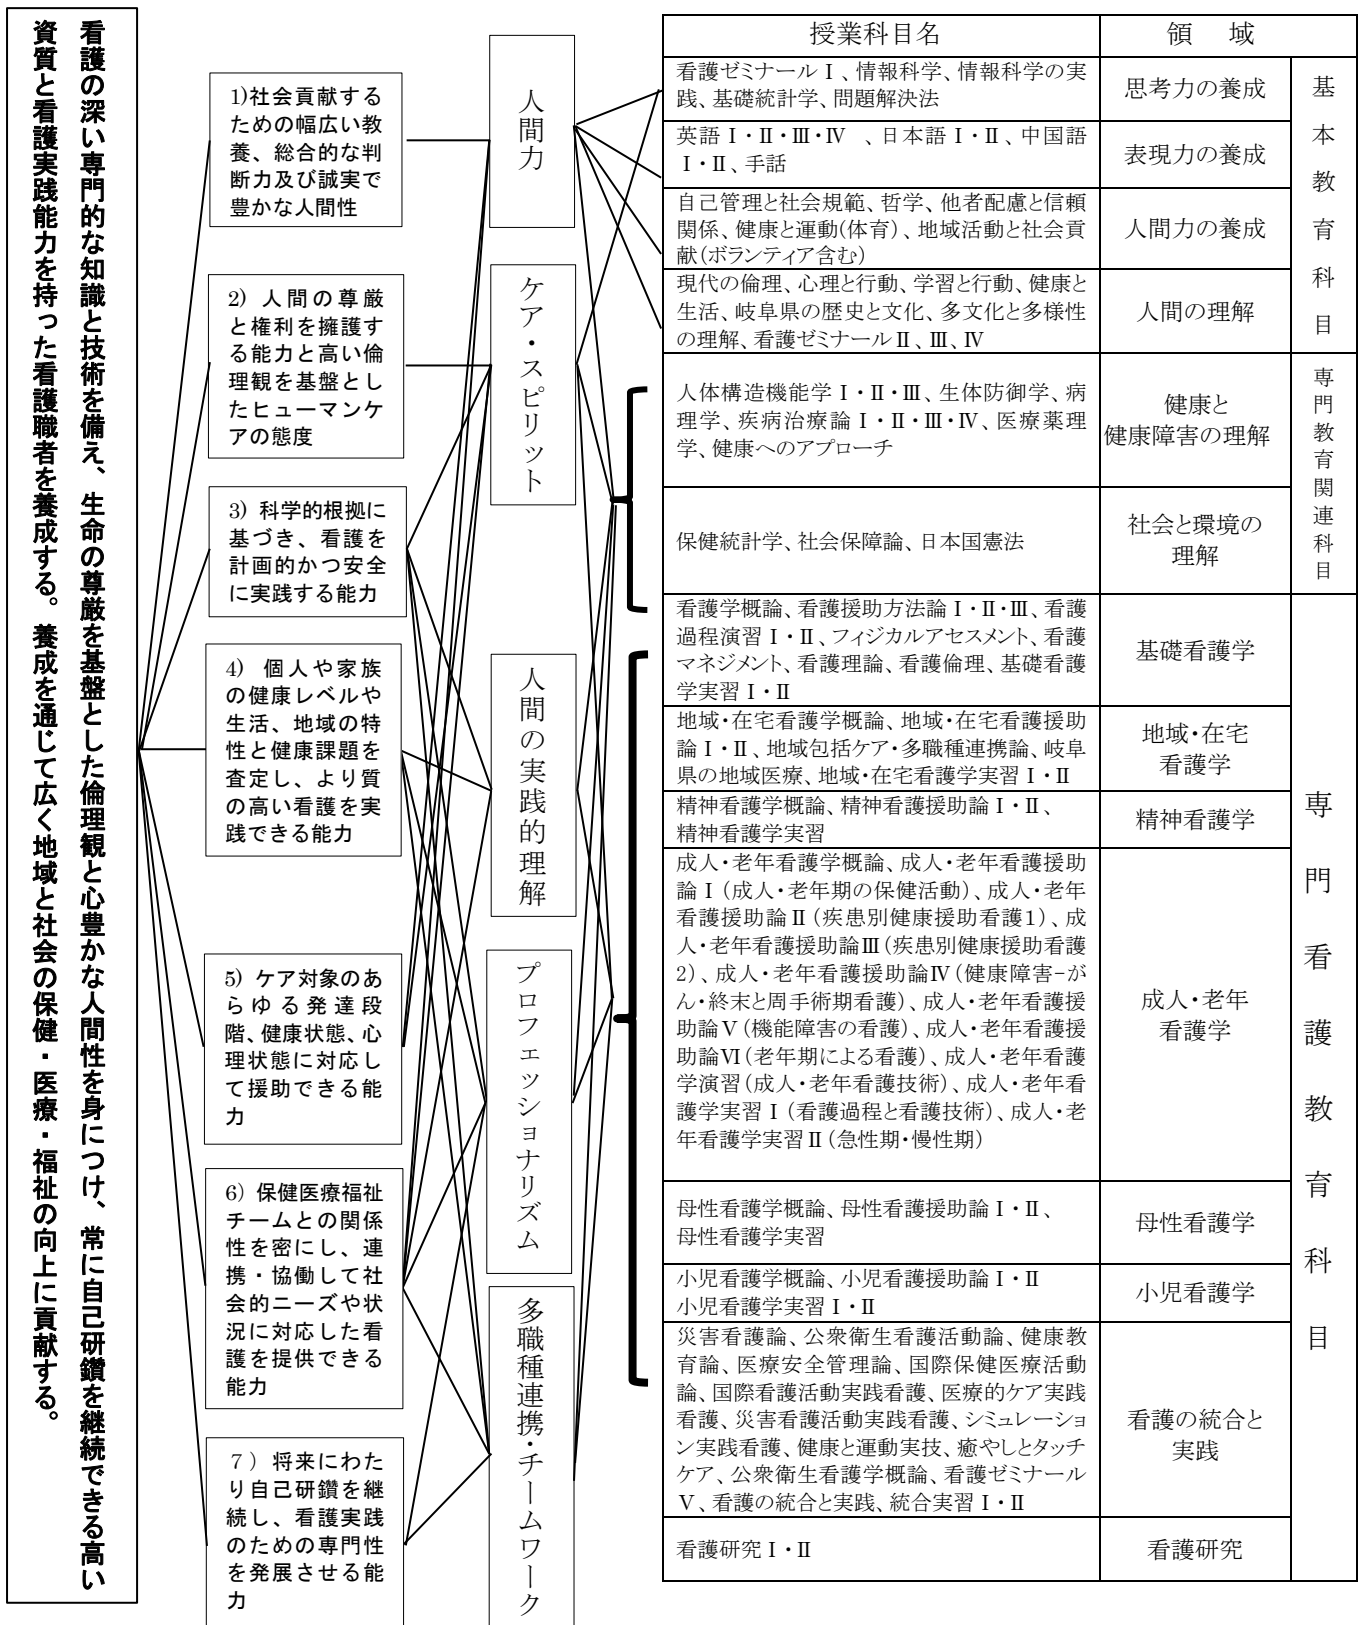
看護の深い専門的な知識と技術を備え、生命の尊厳を基盤とした倫理観と心豊かな人間性を身につけ、常に自己研鑽を継続できる高い資質と看護実践能力を持った看護職者を養成する。養成を通じて広く地域と社会の保健・医療・福祉の向上に貢献する。

1)社会貢献するための幅広い教養、総合的な判断力及び誠実で豊かな人間性

2) 人間の尊厳と権利を擁護する能力と高い倫理観を基盤としたヒューマンケアの態度

3) 科学的根拠に基づき、看護を計画的かつ安全に実践する能力

4) 個人や家族の健康レベルや生活、地域の特性と健康課題を査定し、より質の高い看護を実践できる能力

5) ケア対象のあらゆる発達段階、健康状態、心理状態に対応して援助できる能力

6) 保健医療福祉チームとの関係性を密にし、連携・協働して社会的ニーズや状況に対応した看護を提供できる能力

7) 将来にわたり自己研鑽を継続し、看護実践のための専門性を発展させる能力

人間力

ケア・スピリット

人間の実践的理解

プロフェッショナリズム

多職種連携・チームワーク

| 授業科目名 | 領域 | |
|---|---|---|
| 看護ゼミナールⅠ、情報科学、情報科学の実践、基礎統計学、問題解決法 | 思考力の養成 | 基本教育科目 |
| 英語Ⅰ・Ⅱ・Ⅲ・Ⅳ 、日本語Ⅰ・Ⅱ、中国語Ⅰ・Ⅱ、手話 | 表現力の養成 | |
| 自己管理と社会規範、哲学、他者配慮と信頼関係、健康と運動(体育)、地域活動と社会貢献(ボランティア含む) | 人間力の養成 | |
| 現代の倫理、心理と行動、学習と行動、健康と生活、岐阜県の歴史と文化、多文化と多様性の理解、看護ゼミナールⅡ、Ⅲ、Ⅳ | 人間の理解 | |
| 人体構造機能学Ⅰ・Ⅱ・Ⅲ、生体防御学、病理学、疾病治療論Ⅰ・Ⅱ・Ⅲ・Ⅳ、医療薬理学、健康へのアプローチ | 健康と健康障害の理解 | 専門教育関連科目 |
| 保健統計学、社会保障論、日本国憲法 | 社会と環境の理解 | |
| 看護学概論、看護援助方法論Ⅰ・Ⅱ・Ⅲ、看護過程演習Ⅰ・Ⅱ、フィジカルアセスメント、看護マネジメント、看護理論、看護倫理、基礎看護学実習Ⅰ・Ⅱ | 基礎看護学 | 専門看護教育科目 |
| 地域・在宅看護学概論、地域・在宅看護援助論Ⅰ・Ⅱ、地域包括ケア・多職種連携論、岐阜県の地域医療、地域・在宅看護学実習Ⅰ・Ⅱ | 地域・在宅看護学 | |
| 精神看護学概論、精神看護援助論Ⅰ・Ⅱ、精神看護学実習 | 精神看護学 | |
| 成人・老年看護学概論、成人・老年看護援助論Ⅰ(成人・老年期の保健活動)、成人・老年看護援助論Ⅱ(疾患別健康援助看護1)、成人・老年看護援助論Ⅲ(疾患別健康援助看護2)、成人・老年看護援助論Ⅳ(健康障害-がん・終末と周手術期看護)、成人・老年看護援助論Ⅴ(機能障害の看護)、成人・老年看護援助論Ⅵ(老年期による看護)、成人・老年看護学演習(成人・老年看護技術)、成人・老年看護学実習Ⅰ(看護過程と看護技術)、成人・老年看護学実習Ⅱ(急性期・慢性期) | 成人・老年看護学 | |
| 母性看護学概論、母性看護援助論Ⅰ・Ⅱ、母性看護学実習 | 母性看護学 | |
| 小児看護学概論、小児看護援助論Ⅰ・Ⅱ 小児看護学実習Ⅰ・Ⅱ | 小児看護学 | |
| 災害看護論、公衆衛生看護活動論、健康教育論、医療安全管理論、国際保健医療活動論、国際看護活動実践看護、医療的ケア実践看護、災害看護活動実践看護、シミュレーション実践看護、健康と運動実技、癒やしとタッチケア、公衆衛生看護学概論、看護ゼミナールⅤ、看護の統合と実践、統合実習Ⅰ・Ⅱ | 看護の統合と実践 | |
| 看護研究Ⅰ・Ⅱ | 看護研究 | |